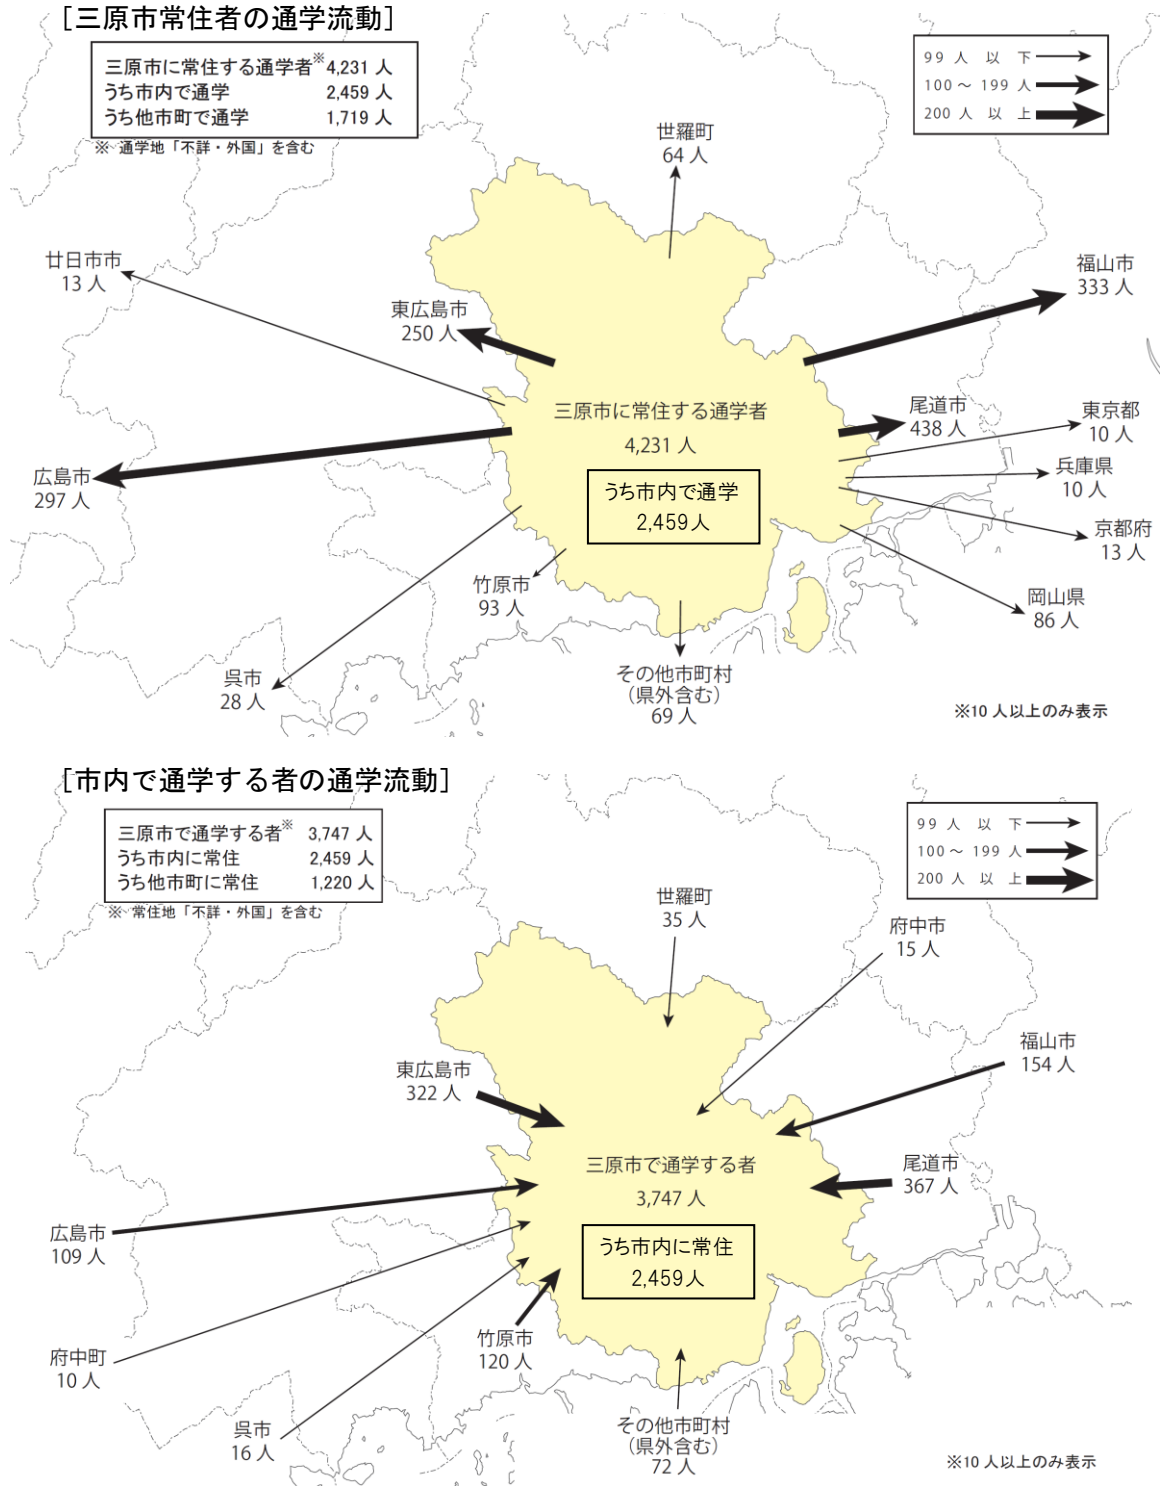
[三原市常住者の通学流動]

| 三原市に常住する通学者※ | 4,231 人 |
|---|---|
| うち市内で通学 | 2,459 人 |
| うち他市町で通学 | 1,719 人 |

※ 通学地「不詳・外国」を含む

99 人 以 下
100 ～ 199 人
200 人 以 上

世羅町
64 人

廿日市市
13 人

福山市
333 人

東広島市
250 人

三原市に常住する通学者
4,231 人

うち市内で通学
2,459 人

尾道市
438 人

東京都
10 人

兵庫県
10 人

京都府
13 人

広島市
297 人

竹原市
93 人

岡山県
86 人

呉市
28 人

その他市町村
（県外含む）
69 人

※10 人以上のみ表示

[市内で通学する者の通学流動]

| 三原市で通学する者※ | 3,747 人 |
|---|---|
| うち市内に常住 | 2,459 人 |
| うち他市町に常住 | 1,220 人 |

※ 常住地「不詳・外国」を含む

99 人 以 下
100 ～ 199 人
200 人 以 上

世羅町
35 人

府中市
15 人

福山市
154 人

東広島市
322 人

三原市で通学する者
3,747 人

うち市内に常住
2,459人

尾道市
367 人

広島市
109 人

府中町
10 人

竹原市
120 人

呉市
16 人

その他市町村
（県外含む）
72 人

※10 人以上のみ表示